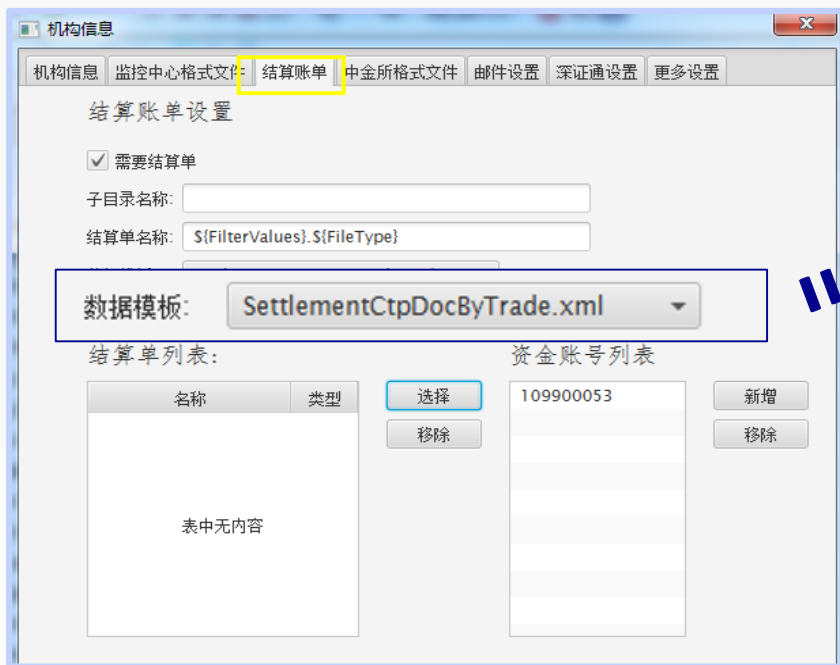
机构信息

机构信息 | 监控中心格式文件 | 结算账单 | 中金所格式文件 | 邮件设置 | 深证通设置 | 更多设置

结算账单设置

☑ 需要结算单

子目录名称:

结算单名称: ${FilterValues}.${FileType}

数据模板: SettlementCtpDocByTrade.xml

结算单列表:

| 名称 | 类型 |
|---|---|
| 表中无内容 | |

选择

移除

资金账号列表

109900053

新增

移除